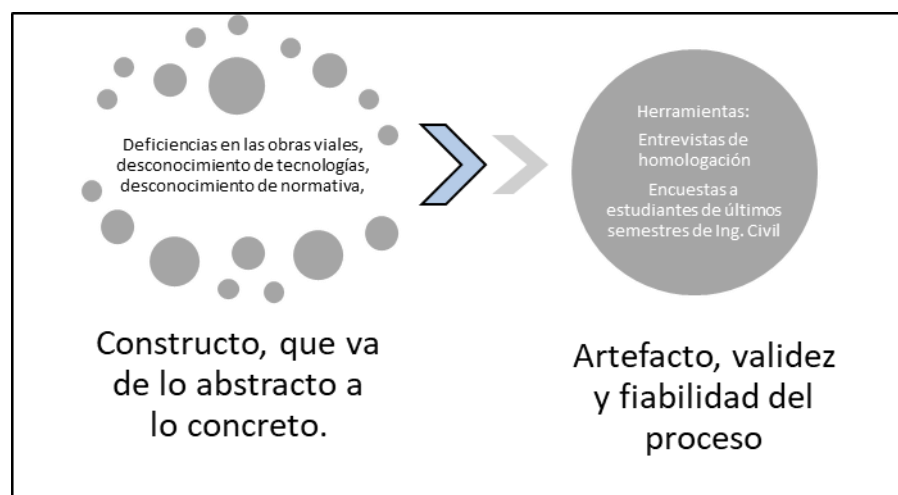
Deficiencias en las obras viales, desconocimiento de tecnologías, desconocimiento de normativa,

Herramientas:

Entrevistas de homologación

Encuestas a estudiantes de últimos semestres de Ing. Civil

Constructo, que va de lo abstracto a lo concreto.

Artefacto, validez y fiabilidad del proceso